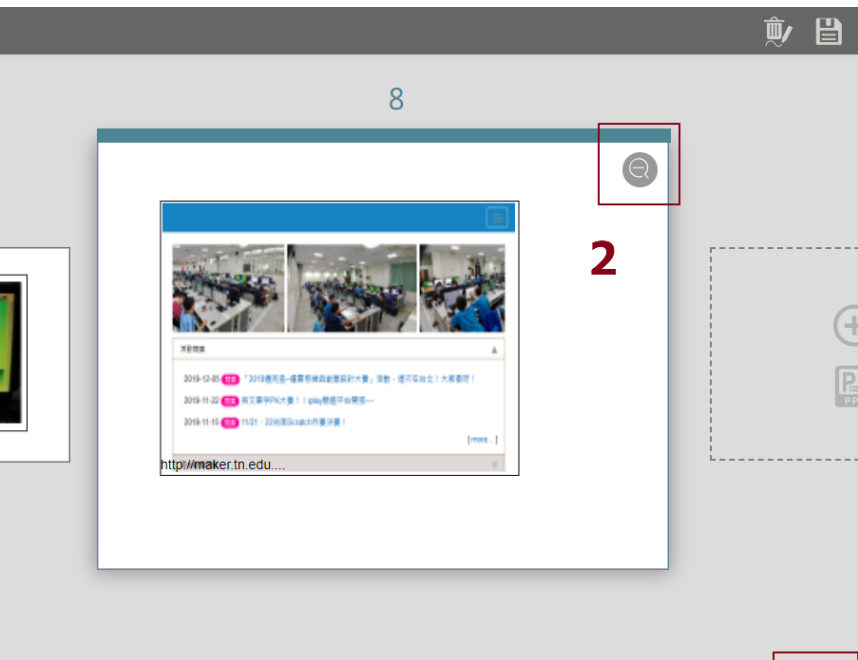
8

2

活動動態

2019-12-05 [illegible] 「2019臺南區-國際智慧與創意設計大賽」活動，邀您來台北！大賽觀摩！

2019-11-22 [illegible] 英文單字PK大賽！！play翻翻平台開張~~

2019-11-15 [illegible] 11/21，22台南Scratch市賽決賽！

[more...]

http://maker.tn.edu....